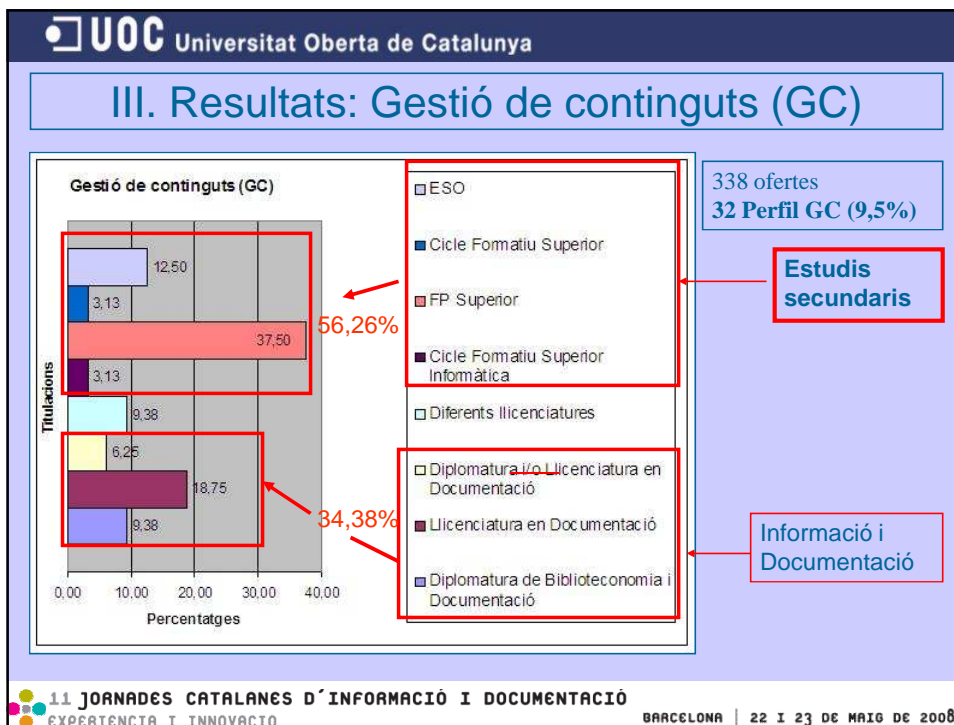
UOC Universitat Oberta de Catalunya

III. Resultats: Gestió de continguts (GC)

Gestió de continguts (GC)

Titulacions

12,50
3,13
37,50
3,13
9,38
6,25
18,75
9,38

0,00 10,00 20,00 30,00 40,00
Percentatges

56,26%
34,38%

ESO
Cicle Formatiu Superior
FP Superior
Cicle Formatiu Superior Informàtica
Diferents llicenciatures
Diplomatura i/o Llicenciatura en Documentació
Llicenciatura en Documentació
Diplomatura de Biblioteconomia i Documentació

338 ofertes
32 Perfil GC (9,5%)

Estudis secundaris

Informació i Documentació

11 JORNADES CATALANES D´INFORMACIÓ I DOCUMENTACIÓ
EXPERIÈNCIA I INNOVACIÓ

BARCELONA | 22 I 23 DE MAIG DE 2008